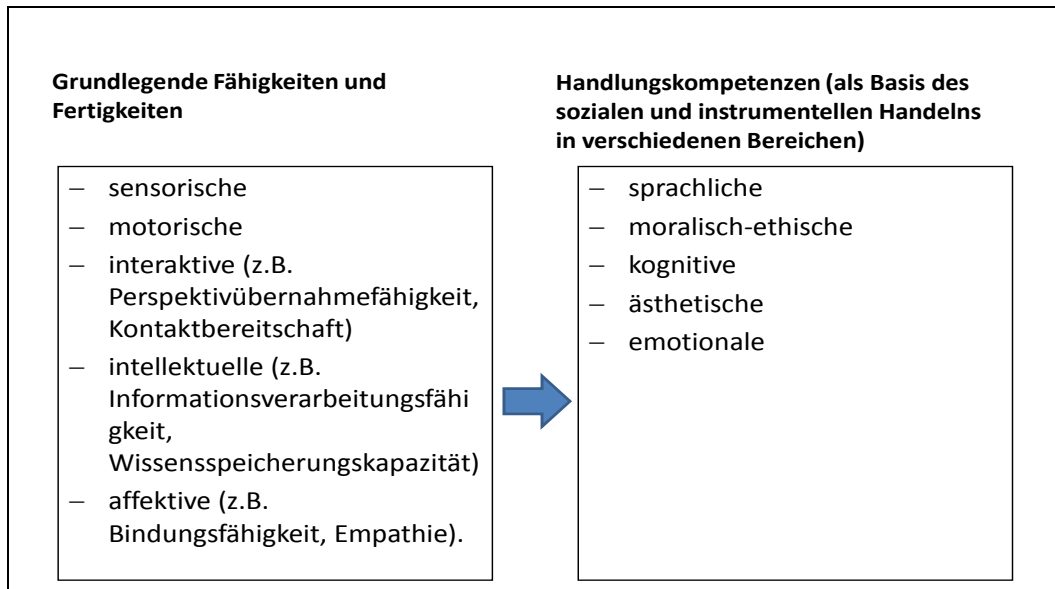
**Grundlegende Fähigkeiten und Fertigkeiten**

- sensorische
- motorische
- interaktive (z.B. Perspektivübernahmefähigkeit, Kontaktbereitschaft)
- intellektuelle (z.B. Informationsverarbeitungsfähigkeit, Wissensspeicherungskapazität)
- affektive (z.B. Bindungsfähigkeit, Empathie).

**Handlungskompetenzen (als Basis des sozialen und instrumentellen Handelns in verschiedenen Bereichen)**

- sprachliche
- moralisch-ethische
- kognitive
- ästhetische
- emotionale